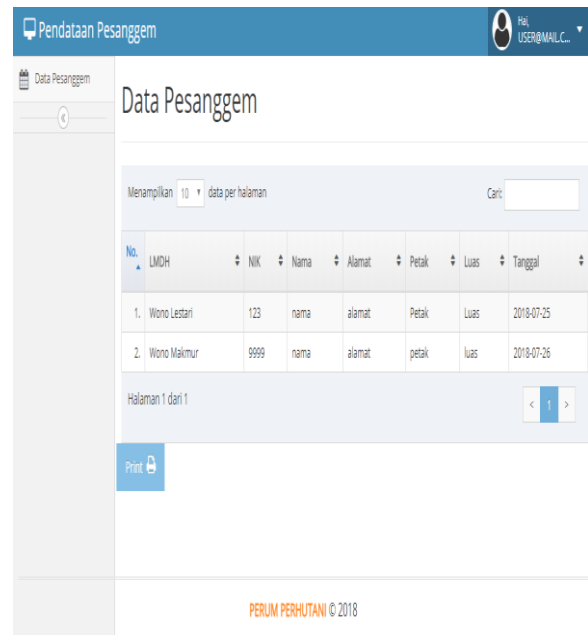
Pendataan Pesanggem

Hai, USER@MAIL.C...

Data Pesanggem

Data Pesanggem

Menampilkan 10 data per halaman

Cari:

| No. | LMDH | NIK | Nama | Alamat | Petak | Luas | Tanggal |
|---|---|---|---|---|---|---|---|
| 1. | Wono Lestari | 123 | nama | alamat | Petak | Luas | 2018-07-25 |
| 2. | Wono Makmur | 9999 | nama | alamat | petak | luas | 2018-07-26 |

Halaman 1 dari 1

< 1 >

Print

PERUM PERHUTANI © 2018